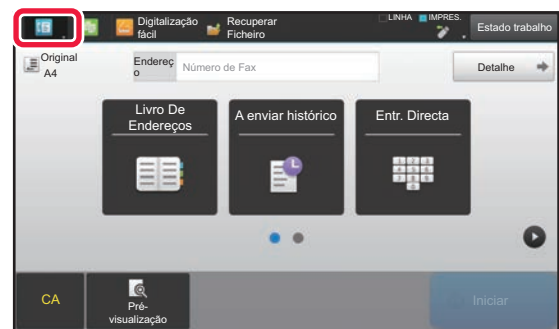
Digitalização fácil

Recuperar Ficheiro

LINHA IMPRES.

Estado trabalho

Original A4

Endereço

Número de Fax

Detalhe

Livro De Endereços

A enviar histórico

Entr. Directa

CA

Pré-visualização

Iniciar